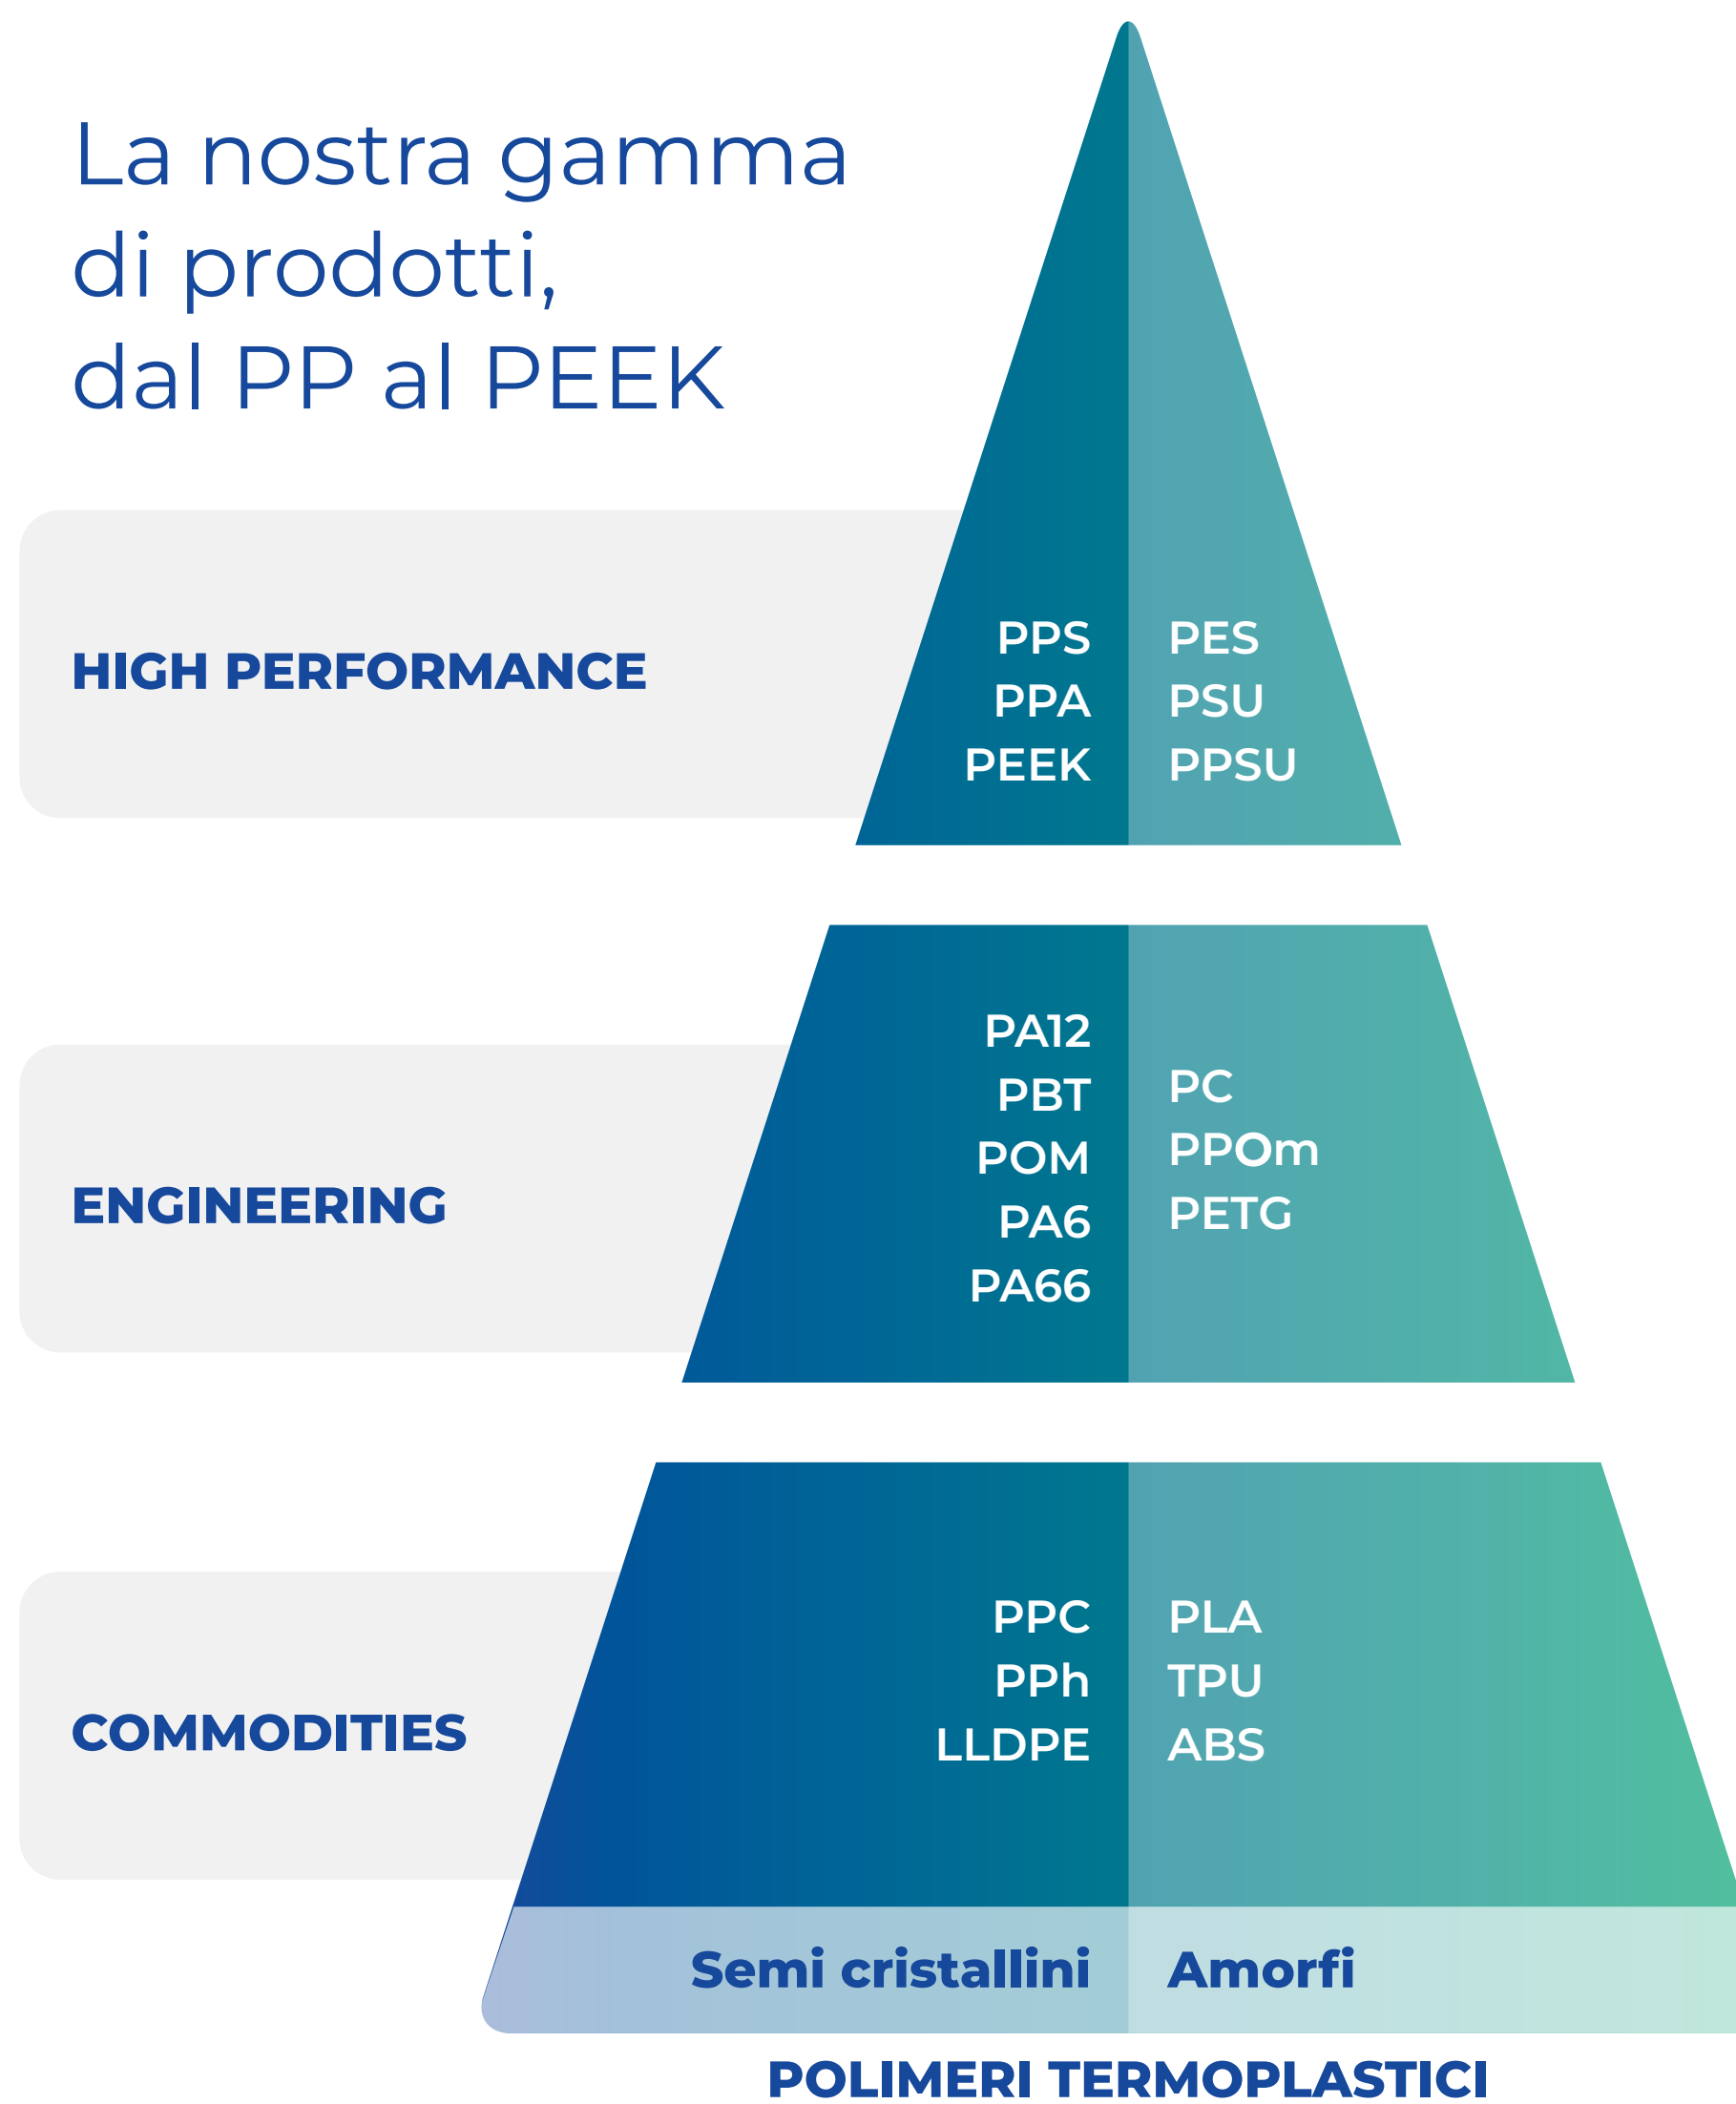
La nostra gamma di prodotti, dal PP al PEEK

HIGH PERFORMANCE

PPS
PPA
PEEK

PES
PSU
PPSU

ENGINEERING

PA12
PBT
POM
PA6
PA66

PC
PPOm
PETG

COMMODITIES

PPC
PPh
LLDPE

PLA
TPU
ABS

Semi cristallini

Amorfi

POLIMERI TERMOPLASTICI